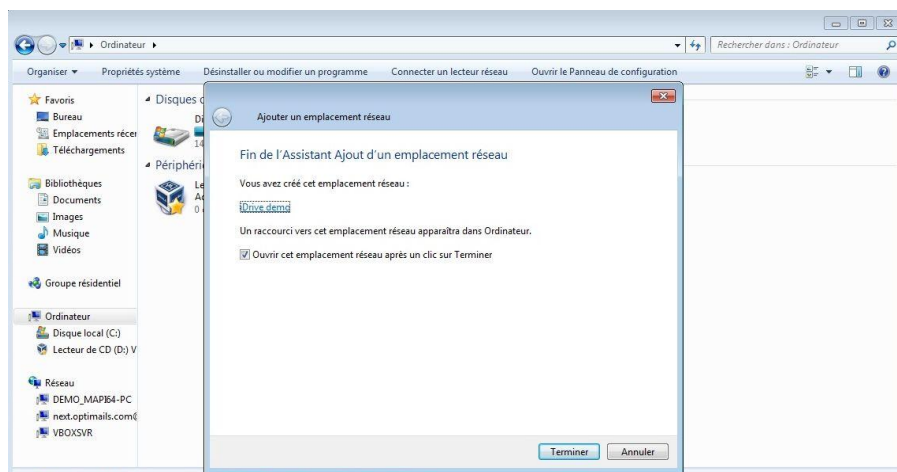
Ordinateur ▸

Rechercher dans : Ordinateur

Organiser ▾ Propriétés système Désinstaller ou modifier un programme Connecter un lecteur réseau Ouvrir le Panneau de configuration

Favoris
Bureau
Emplacements récer
Téléchargements

Bibliothèques
Documents
Images
Musique
Vidéos

Groupe résidentiel

Ordinateur
Disque local (C:)
Lecteur de CD (D:) V

Réseau
DEMO_MAPI64-PC
next.optimails.com(
VBOXSVR

◢ Disques c
Di
14
◢ Périphéri
Le
Ac
0

Ajouter un emplacement réseau

Fin de l'Assistant Ajout d'un emplacement réseau

Vous avez créé cet emplacement réseau :

iDrive demo

Un raccourci vers cet emplacement réseau apparaîtra dans Ordinateur.

☑ Ouvrir cet emplacement réseau après un clic sur Terminer

Terminer Annuler